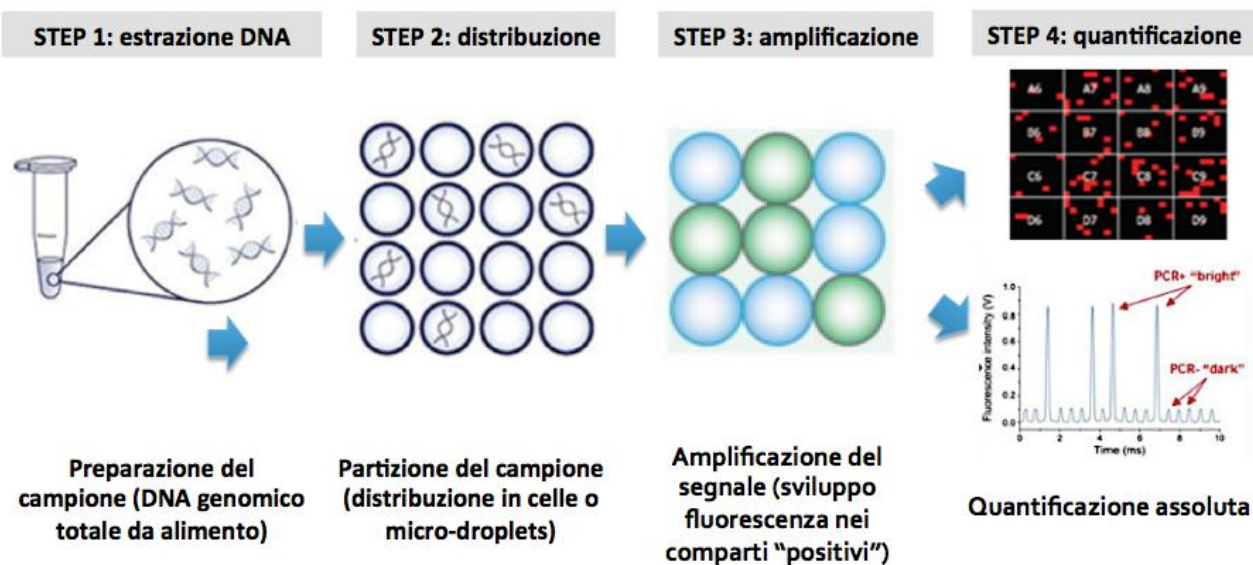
STEP 1: estrazione DNA

STEP 2: distribuzione

STEP 3: amplificazione

STEP 4: quantificazione

A6 A7 A8 A9
B6 B7 B8 B9
C6 C7 C8 C9
D6 D7 D8 D9

PCR+ "bright"

PCR- "dark"

Fluorescence intensity (V)

1.0
0.8
0.6
0.4
0.2
0.0

0 2 4 6 8 10

Time (ms)

Preparazione del campione (DNA genomico totale da alimento)

Partizione del campione (distribuzione in celle o micro-droplets)

Amplificazione del segnale (sviluppo fluorescenza nei comparti "positivi")

Quantificazione assoluta